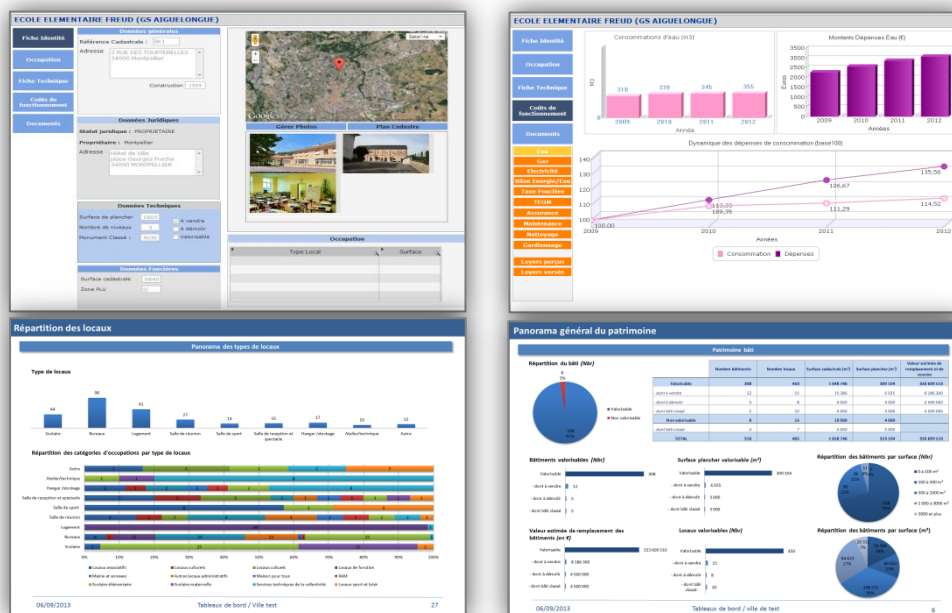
ECOLE ELEMENTAIRE FREUD (GS AIGUELONGUE)

Fiche Identité
Occupation
Fiche Technique
Coûts de fonctionnement
Documents

Données générales
Référence Cadastrale : DH
Adresse : 2 RUE DES FOURBERIES 34000 Montpellier
Construction :

Données Juridiques
Statut juridique : PROPRIETAIRE
Propriétaire : Montpellier
Adresse : Hôtel de Ville place Georges Frêche 34000 MONTPELLIER

Données Techniques
Surface de plancher
Nombre de niveaux
Monument Classé :
A vendre
A démolir
Valorisable

Données Foncières
Surface cadastrale
Zone PLU

Gérer Photos
Plan Cadastre

Occupation
Type Local
Surface

ECOLE ELEMENTAIRE FREUD (GS AIGUELONGUE)

Fiche Identité
Occupation
Fiche Technique
Coûts de fonctionnement
Documents
Eau
Gaz
Electricité
Bilan Energie/Eau
Taxe Foncière
TEOM
Assurance
Maintenance
Nettoyage
Gardiennage
Loyers perçus
Loyers versés

Consommations d'eau (m3)
m3
318
338
345
355
2009
2010
2011
2012
Année

Montants Dépenses Eau (€)
Euro
3500
3000
2500
2000
1500
1000
500
0
2009
2010
2011
2012
Années

Dynamique des dépenses de consommation (base100)
140
130
120
110
100
100,00
110,33
109,35
126,67
111,29
135,56
114,52
2009
2010
2011
2012
Années
Consommation
Dépenses

Répartition des locaux

Panorama des types de locaux

Type de locaux
44
98
61
27
14
15
17
12
12
Scolaire
Bureaux
Logement
Salle de réunion
Salle de sport
Salle de réception et spectacle
Hangar /stockage
Atelier/technique
Autre

Répartition des catégories d'occupations par type de locaux
Autre
Atelier/technique
Hangar /stockage
Salle de réception et spectacle
Salle de sport
Salle de réunion
Logement
Bureaux
Scolaire
0%
10%
20%
30%
40%
50%
60%
70%
80%
90%
100%

06/09/2013
Tableaux de bord / Ville test
27

Panorama général du patrimoine

Patrimoine bâti

Répartition du bâti (Nbr)
Valorisable
Non valorisable

| | Nombre bâtiments | Nombre locaux | Surface cadastrale (m²) | Surface plancher (m²) | Valeur estimée de remplacement et de recettes |
|---|---|---|---|---|---|
| Valorisable | 308 | | | | |
| - dont à vendre | 12 | | | | |
| - dont à démolir | 5 | | | | |
| - dont bâti classé | 5 | | | | |
| Non valorisable | 8 | | | | |
| - dont bâti classé | | | | | |
| TOTAL | 316 | | | | |

Bâtiments valorisables (Nbr)
Valorisable 308
- dont à vendre 12
- dont à démolir 5
- dont bâti classé 5

Surface plancher valorisable (m²)
Valorisable
- dont à vendre
- dont à démolir
- dont bâti classé

Répartition des bâtiments par surface (Nbr)

Valeur estimée de remplacement des bâtiments (en €)
Valorisable
- dont à vendre
- dont à démolir
- dont bâti classé

Locaux valorisables (Nbr)
Valorisable
- dont à vendre 15
- dont à démolir
- dont bâti classé

Répartition des bâtiments par surface (m²)

06/09/2013
Tableaux de bord / ville de test
6